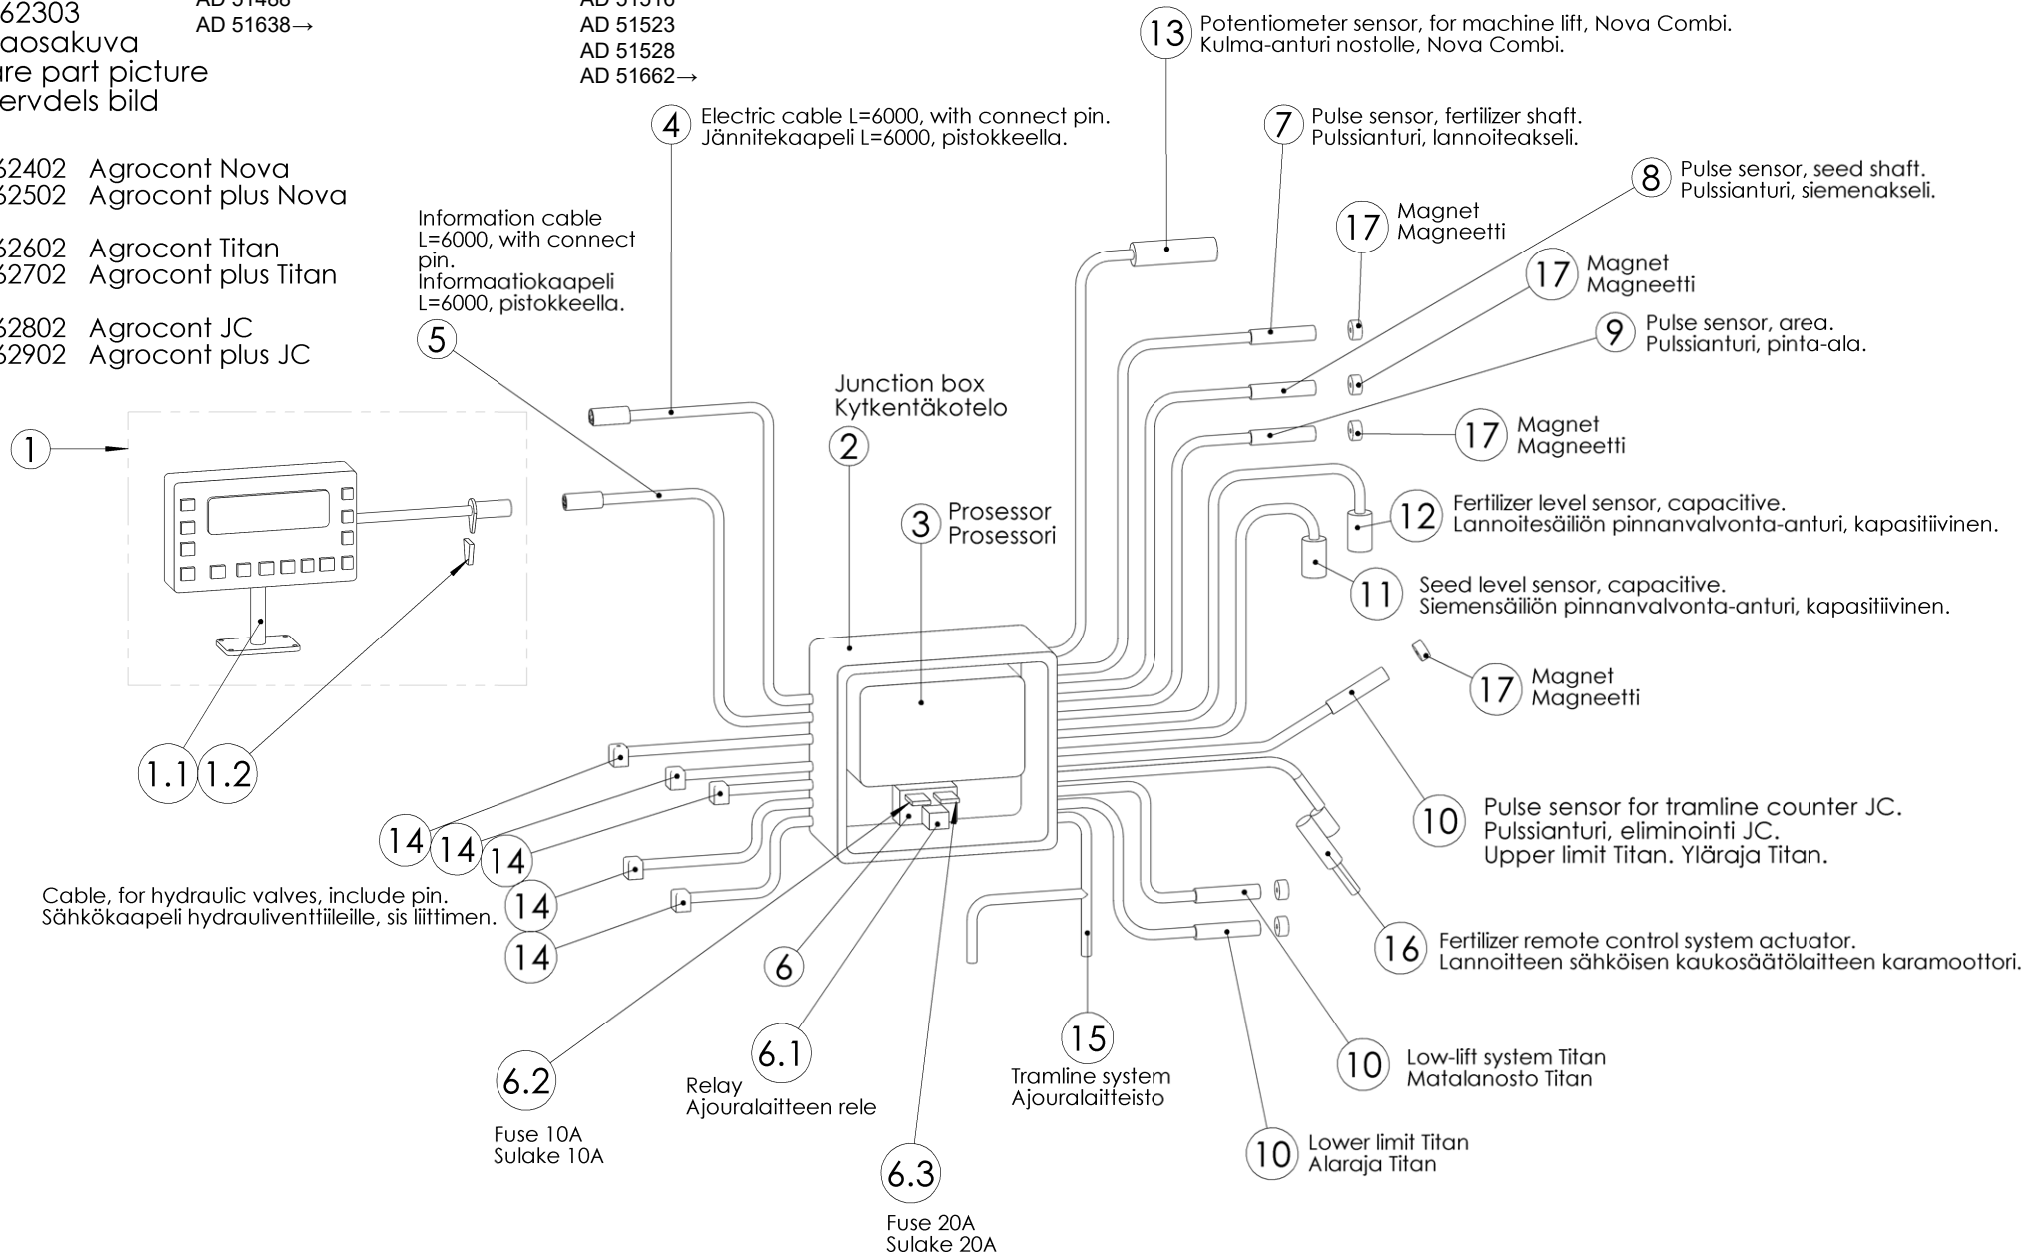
62303
aosakuva
re part picture
ervdels bild

AD 51488 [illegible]
AD 51638→

AD 51516 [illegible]
AD 51523
AD 51528
AD 51662→

62402 Agrocont Nova
62502 Agrocont plus Nova

62602 Agrocont Titan
62702 Agrocont plus Titan

62802 Agrocont JC
62902 Agrocont plus JC

13 Potentiometer sensor, for machine lift, Nova Combi.
Kulma-anturi nostolle, Nova Combi.

4 Electric cable L=6000, with connect pin.
Jännitekaapeli L=6000, pistokkeella.

7 Pulse sensor, fertilizer shaft.
Pulssianturi, lannoiteakseli.

8 Pulse sensor, seed shaft.
Pulssianturi, siemenakseli.

Information cable L=6000, with connect pin.
Informaatiokaapeli L=6000, pistokkeella.

5

17 Magnet
Magneetti

17 Magnet
Magneetti

9 Pulse sensor, area.
Pulssianturi, pinta-ala.

Junction box
Kytkentäkotelo
2

1

17 Magnet
Magneetti

3 Prosessor
Prosessori

12 Fertilizer level sensor, capacitive.
Lannoitesäiliön pinnanvalvonta-anturi, kapasitiivinen.

11 Seed level sensor, capacitive.
Siemensäiliön pinnanvalvonta-anturi, kapasitiivinen.

17 Magnet
Magneetti

1.1 1.2

10 Pulse sensor for tramline counter JC.
Pulssianturi, eliminointi JC.
Upper limit Titan. Yläraja Titan.

14 14 14

Cable, for hydraulic valves, include pin.
Sähkökaapeli hydrauliventtiileille, sis liittimen.

14
14

6

16 Fertilizer remote control system actuator.
Lannoitteen sähköisen kaukosäätölaitteen karamoottori.

6.1
Relay
Ajouralaitteen rele

15
Tramline system
Ajouralaitteisto

10 Low-lift system Titan
Matalanosto Titan

6.2
Fuse 10A
Sulake 10A

10 Lower limit Titan
Alaraja Titan

6.3
Fuse 20A
Sulake 20A